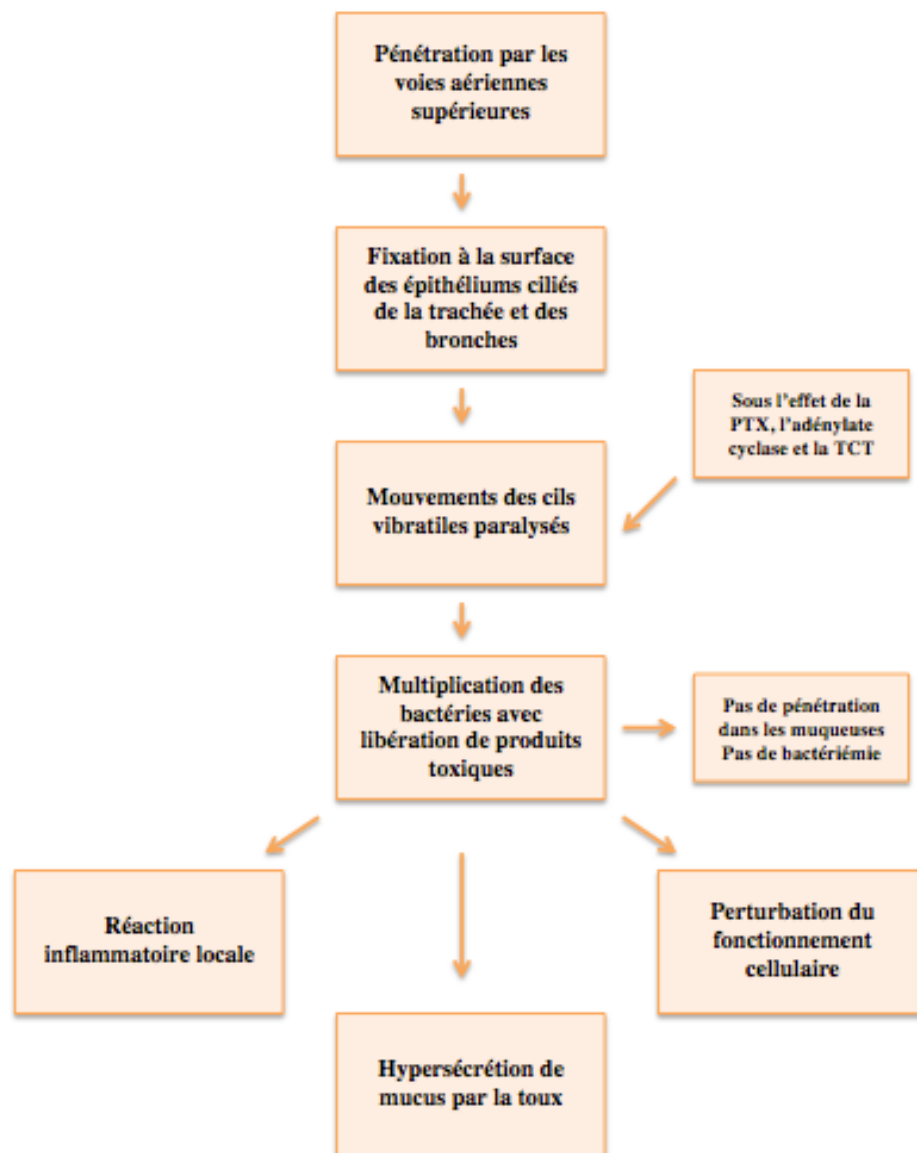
Pénétration par les voies aériennes supérieures

Fixation à la surface des épithéliums ciliés de la trachée et des bronches

Sous l'effet de la PTX, l'adénylate cyclase et la TCT

Mouvements des cils vibratiles paralysés

Multiplication des bactéries avec libération de produits toxiques

Pas de pénétration dans les muqueuses
Pas de bactériémie

Réaction inflammatoire locale

Perturbation du fonctionnement cellulaire

Hypersécrétion de mucus par la toux